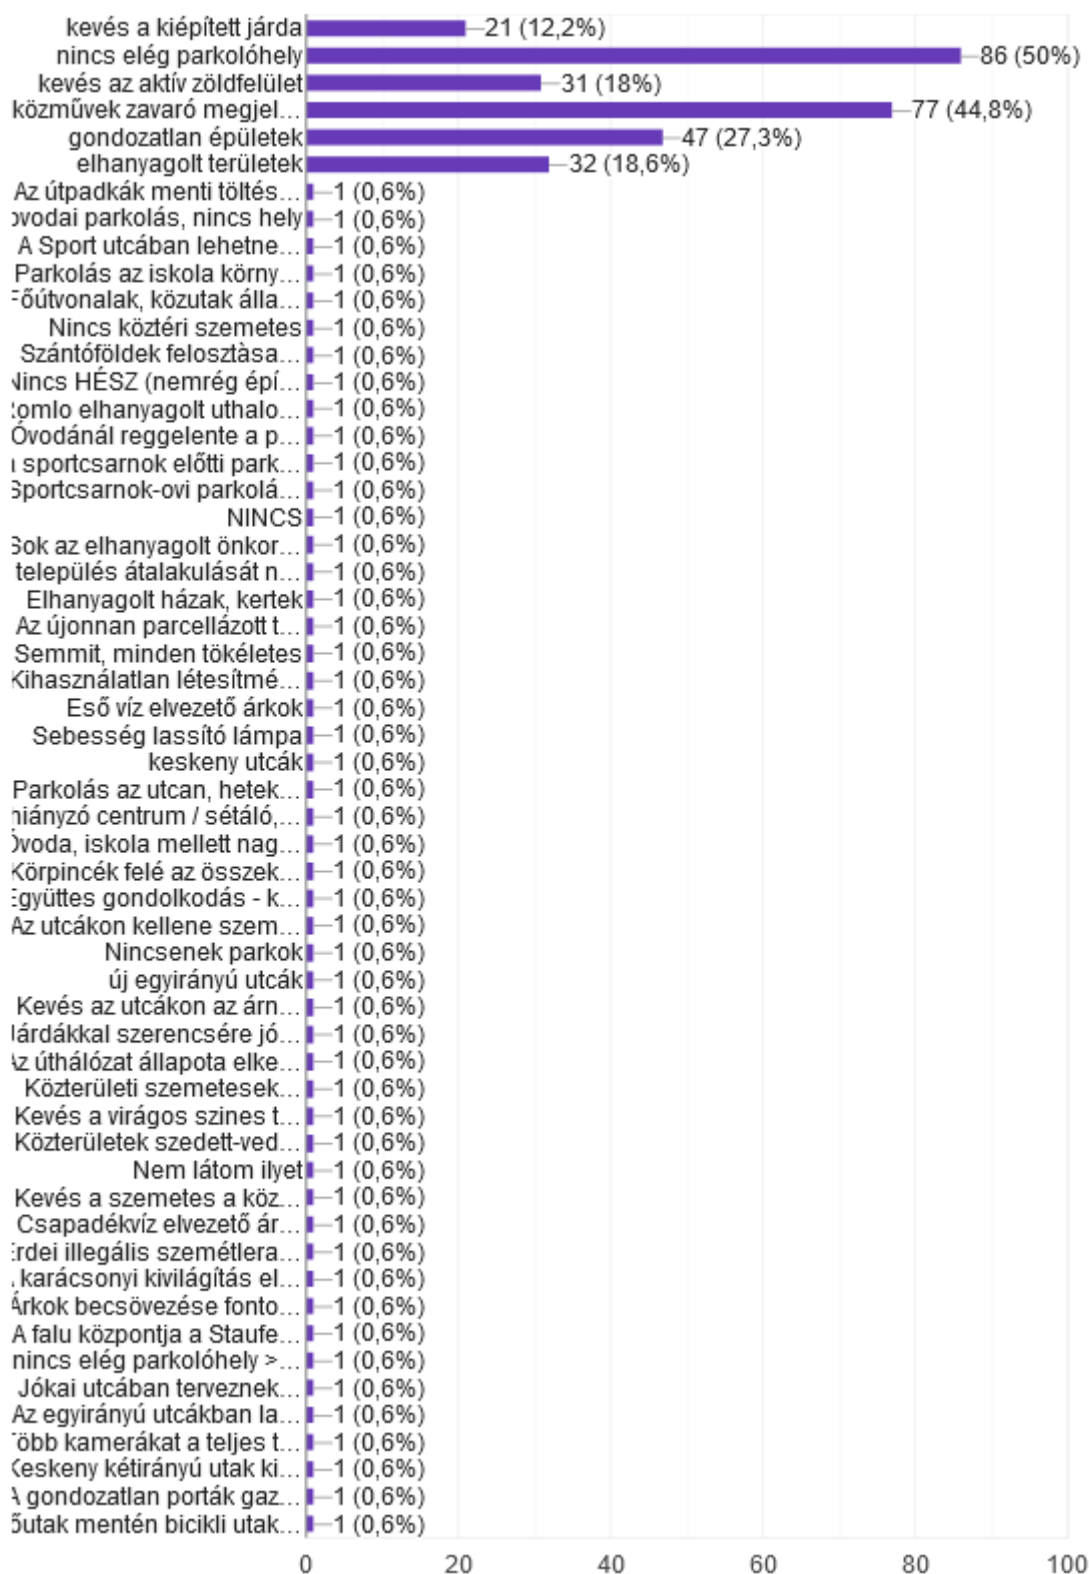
kevés a kiépített járda —21 (12,2%)
nincs elég parkolóhely —86 (50%)
kevés az aktív zöldfelület —31 (18%)
közművek zavaró megjel… —77 (44,8%)
gondozatlan épületek —47 (27,3%)
elhanyagolt területek —32 (18,6%)
Az útpadkák menti töltés… —1 (0,6%)
ovodai parkolás, nincs hely —1 (0,6%)
A Sport utcában lehetne… —1 (0,6%)
Parkolás az iskola körny… —1 (0,6%)
Főútvonalak, közutak álla… —1 (0,6%)
Nincs köztéri szemetes —1 (0,6%)
Szántóföldek felosztàsa… —1 (0,6%)
Nincs HÉSZ (nemrég épí… —1 (0,6%)
omlo elhanyagolt uthalo… —1 (0,6%)
Óvodánál reggelente a p… —1 (0,6%)
sportcsarnok előtti park… —1 (0,6%)
Sportcsarnok-ovi parkolá… —1 (0,6%)
NINCS —1 (0,6%)
Sok az elhanyagolt önkor… —1 (0,6%)
település átalakulását n… —1 (0,6%)
Elhanyagolt házak, kertek —1 (0,6%)
Az újonnan parcellázott t… —1 (0,6%)
Semmit, minden tökéletes —1 (0,6%)
Kihasználatlan létesítmé… —1 (0,6%)
Eső víz elvezető árkok —1 (0,6%)
Sebesség lassító lámpa —1 (0,6%)
keskeny utcák —1 (0,6%)
Parkolás az utcan, hetek… —1 (0,6%)
hiányzó centrum / sétáló,… —1 (0,6%)
Óvoda, iskola mellett nag… —1 (0,6%)
Körpincék felé az összek… —1 (0,6%)
Együttes gondolkodás - k… —1 (0,6%)
Az utcákon kellene szem… —1 (0,6%)
Nincsenek parkok —1 (0,6%)
új egyirányú utcák —1 (0,6%)
Kevés az utcákon az árn… —1 (0,6%)
Járdákkal szerencsére jó… —1 (0,6%)
Az úthálózat állapota elke… —1 (0,6%)
Közterületi szemetesek… —1 (0,6%)
Kevés a virágos szines t… —1 (0,6%)
Közterületek szedett-ved… —1 (0,6%)
Nem látom ilyet —1 (0,6%)
Kevés a szemetes a köz… —1 (0,6%)
Csapadékvíz elvezető ár… —1 (0,6%)
Erdei illegális szemétlera… —1 (0,6%)
karácsonyi kivilágítás el… —1 (0,6%)
Árkok becsövezése fonto… —1 (0,6%)
A falu központja a Staufe… —1 (0,6%)
nincs elég parkolóhely >… —1 (0,6%)
Jókai utcában terveznek… —1 (0,6%)
Az egyirányú utcákban la… —1 (0,6%)
Több kamerákat a teljes t… —1 (0,6%)
Keskeny kétirányú utak ki… —1 (0,6%)
A gondozatlan porták gaz… —1 (0,6%)
Főutak mentén bicikli utak… —1 (0,6%)
0 20 40 60 80 100